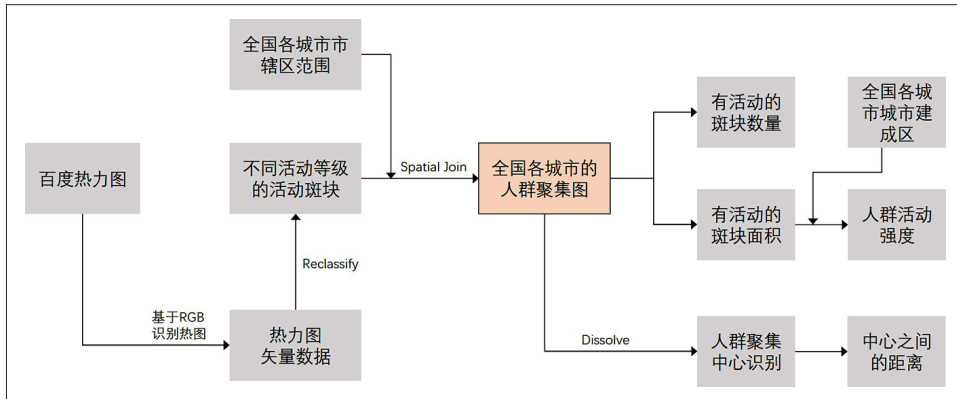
全国各城市市辖区范围

百度热力图

不同活动等级的活动斑块

Spatial Join

全国各城市的人群聚集图

有活动的斑块数量

全国各城市城市建成区

有活动的斑块面积

人群活动强度

Reclassify

基于RGB识别热图

热力图矢量数据

Dissolve

人群聚集中心识别

中心之间的距离